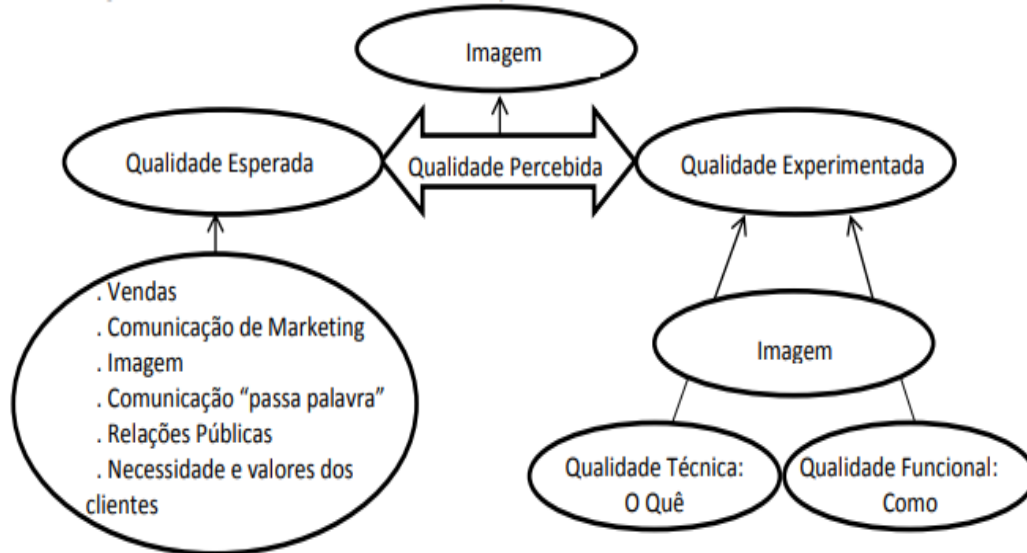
Imagem

Qualidade Esperada

Qualidade Percebida

Qualidade Experimentada

. Vendas
. Comunicação de Marketing
. Imagem
. Comunicação "passa palavra"
. Relações Públicas
. Necessidade e valores dos clientes

Imagem

Qualidade Técnica: O Quê

Qualidade Funcional: Como